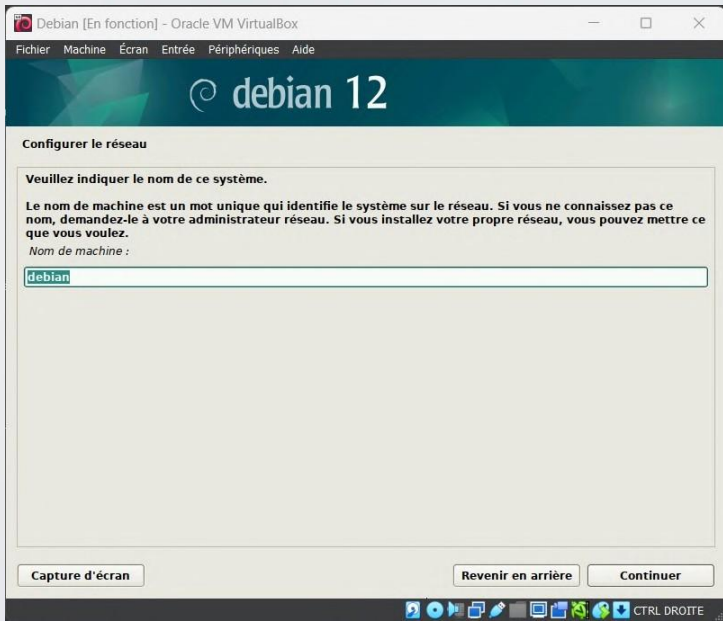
Debian [En fonction] - Oracle VM VirtualBox

Fichier Machine Écran Entrée Périphériques Aide

debian 12

Configurer le réseau

Veuillez indiquer le nom de ce système.

Le nom de machine est un mot unique qui identifie le système sur le réseau. Si vous ne connaissez pas ce nom, demandez-le à votre administrateur réseau. Si vous installez votre propre réseau, vous pouvez mettre ce que vous voulez.

Nom de machine :

debian

Capture d'écran

Revenir en arrière

Continuer

CTRL DROITE